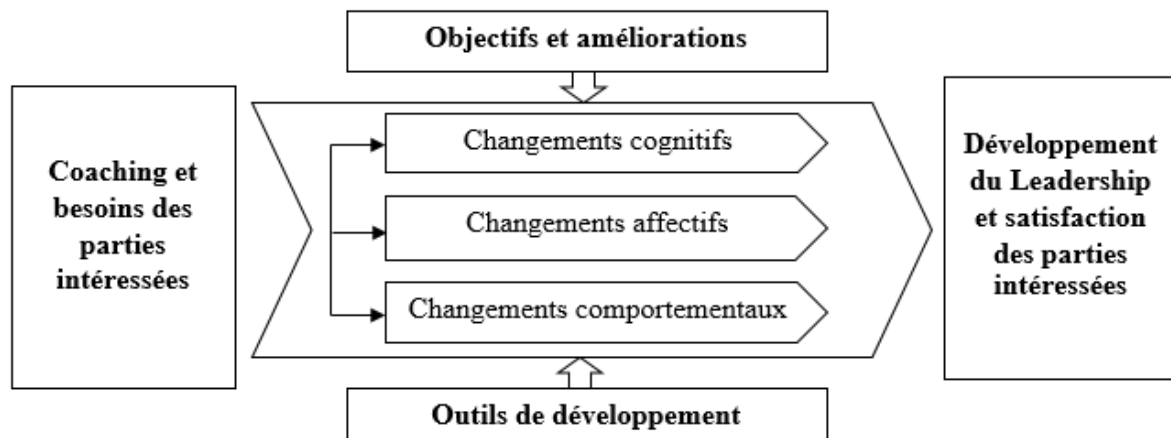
Objectifs et améliorations

Coaching et besoins des parties intéressées

Changements cognitifs

Changements affectifs

Changements comportementaux

Développement du Leadership et satisfaction des parties intéressées

Outils de développement